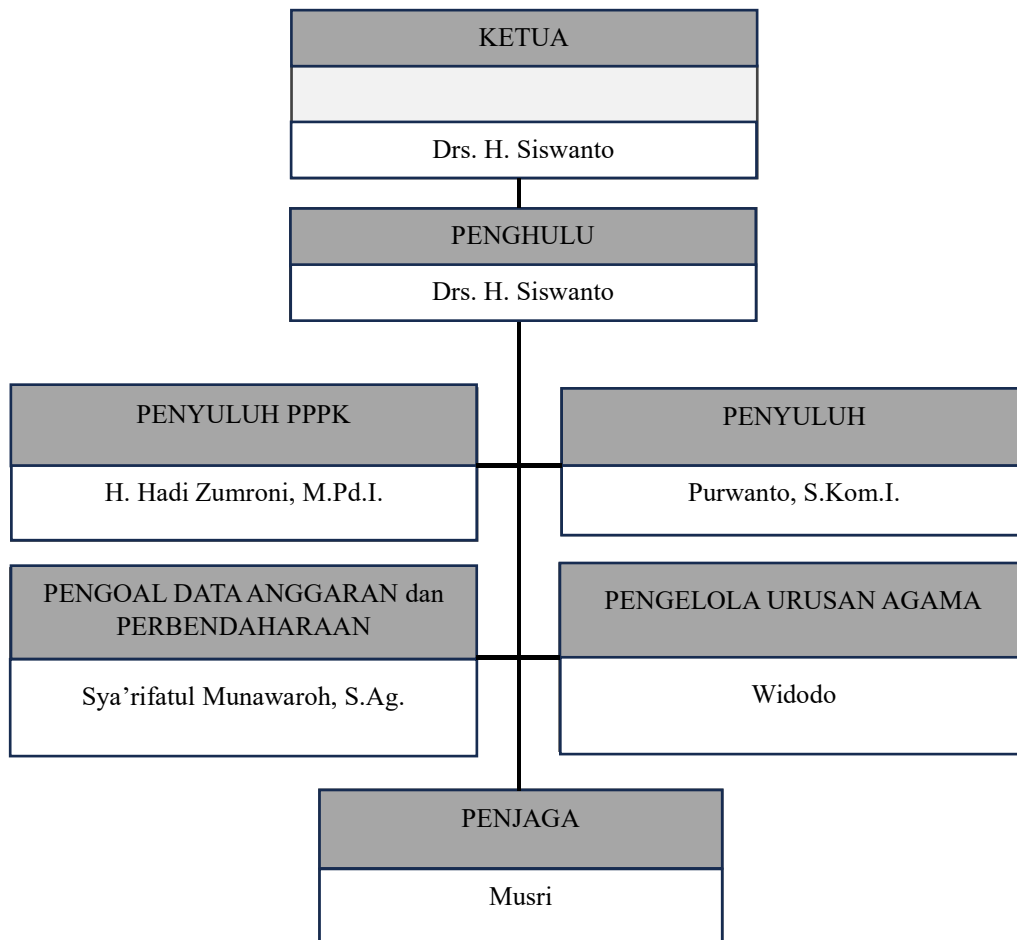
KETUA

Drs. H. Siswanto

PENGHULU

Drs. H. Siswanto

PENYULUH PPPK

H. Hadi Zumroni, M.Pd.I.

PENYULUH

Purwanto, S.Kom.I.

PENGOAL DATA ANGGARAN dan PERBENDAHARAAN

Sya'rifatul Munawaroh, S.Ag.

PENGELOLA URUSAN AGAMA

Widodo

PENJAGA

Musri